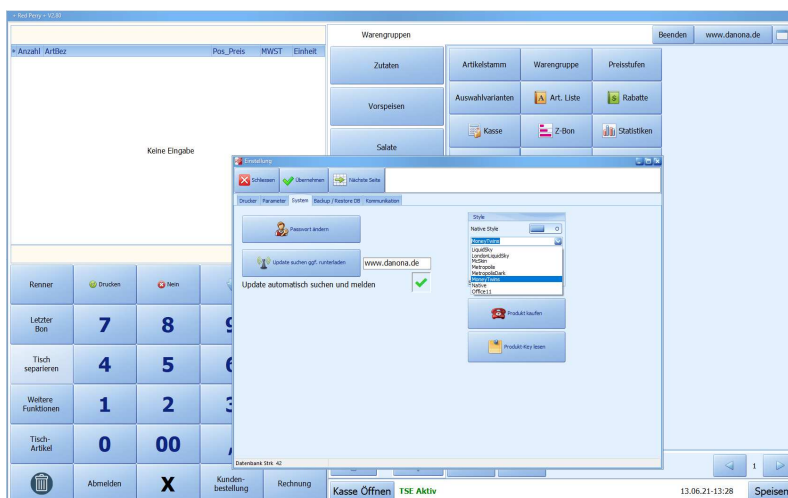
« Red Pony » V2.80

Warengruppen

Beenden

www.danona.de

+ Anzahl ArtBez

Pos_Preis

MWST

Einheit

Zutaten

Vorspeisen

Salate

Artikelstamm

Warengruppe

Preisstufen

Auswahlvarianten

Art. Liste

Rabatte

Kasse

Z-Bon

Statistiken

Keine Eingabe

Einstellung

Schliessen

Übernehmen

Nächste Seite

Drucker

Parameter

System

Backup / Restore DB

Kommunikation

Passwort ändern

Update suchen ggf. runterladen

www.danona.de

Update automatisch suchen und melden

Style

Native Style

MoneyTwins

LiquidSky
LondonLiquidSky
McSkin
Metropolis
MetropolisDark
MoneyTwins
Native
Office11

Produkt kaufen

Produkt-Key lesen

Datenbank Strk 42

Renner

Drucken

Nein

Letzter Bon

7

8

Tisch separieren

4

5

Weitere Funktionen

1

2

Tisch-Artikel

0

00

Abmelden

X

Kunden-bestellung

Rechnung

Kasse Öffnen

TSE Aktiv

13.06.21-13:28

Speisen

1